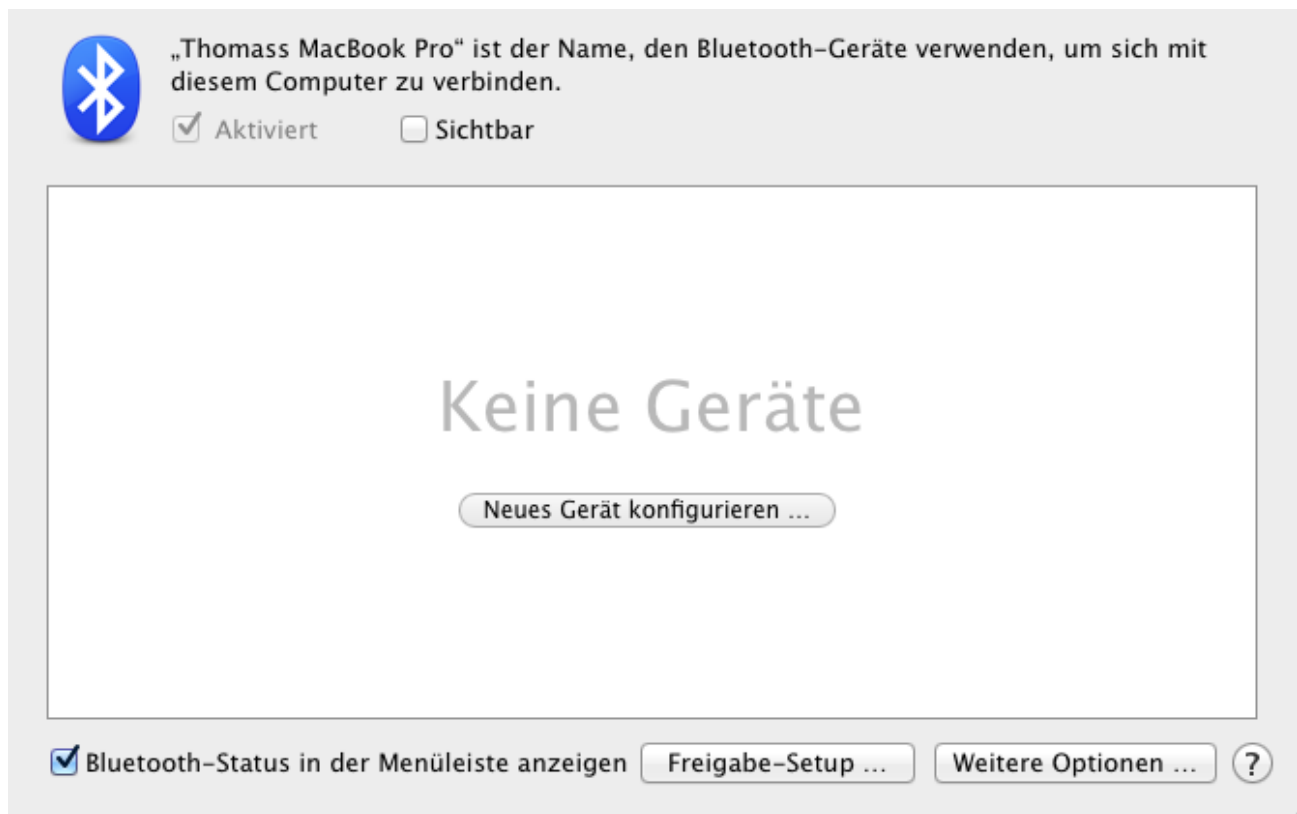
„Thomass MacBook Pro“ ist der Name, den Bluetooth-Geräte verwenden, um sich mit diesem Computer zu verbinden.

Aktiviert

Sichtbar

Keine Geräte

Neues Gerät konfigurieren ...

Bluetooth-Status in der Menüleiste anzeigen

Freigabe-Setup ...

Weitere Optionen ...

?